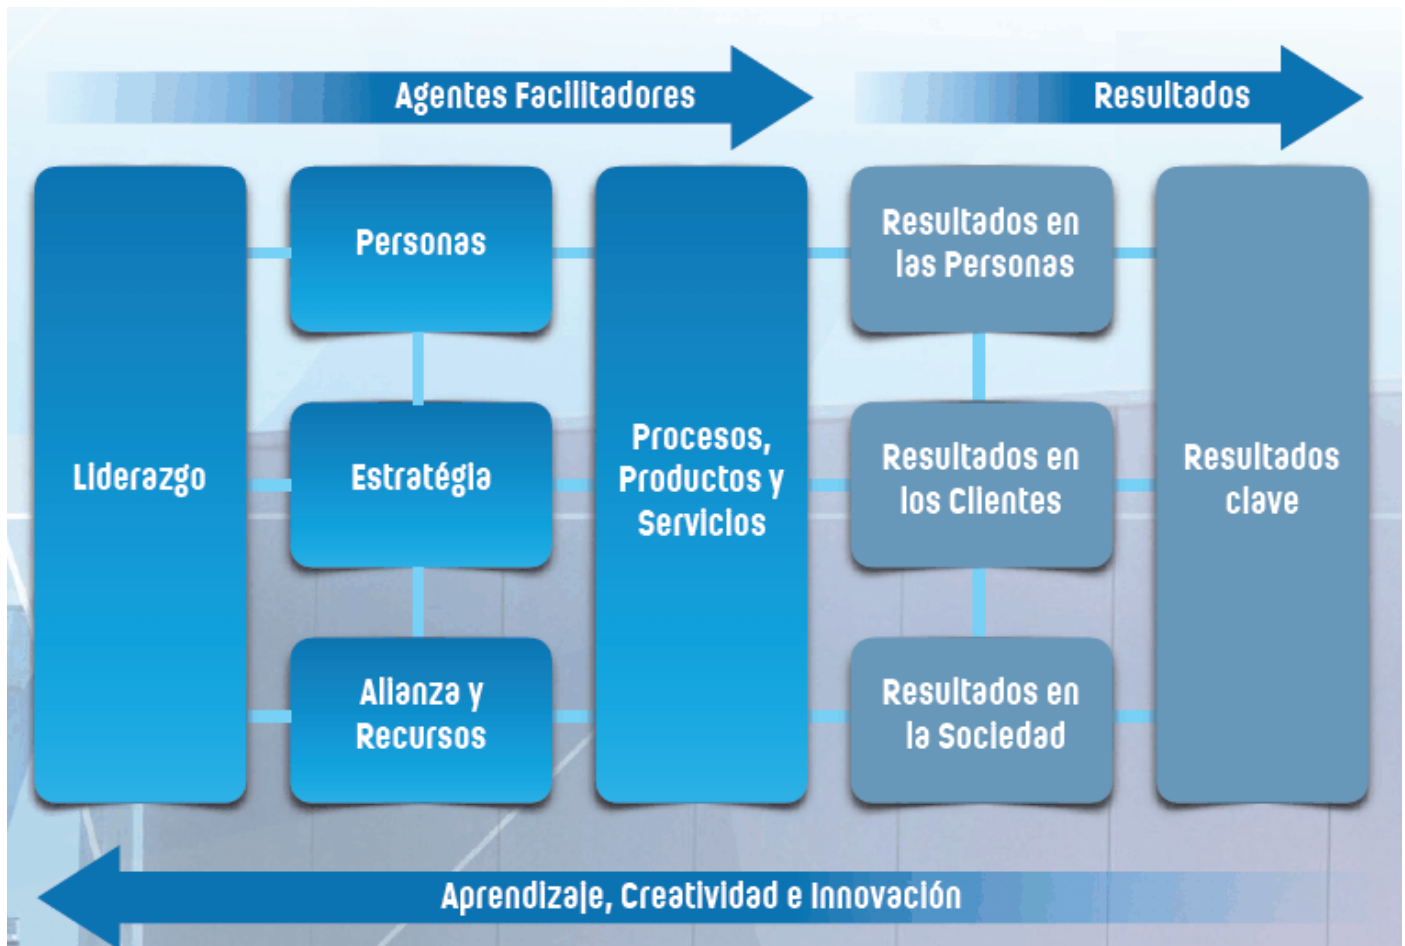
Agentes Facilitadores

Resultados

Liderazgo

Personas

Estratégia

Alianza y Recursos

Procesos, Productos y Servicios

Resultados en las Personas

Resultados en los Clientes

Resultados en la Sociedad

Resultados clave

Aprendizaje, Creatividad e Innovación